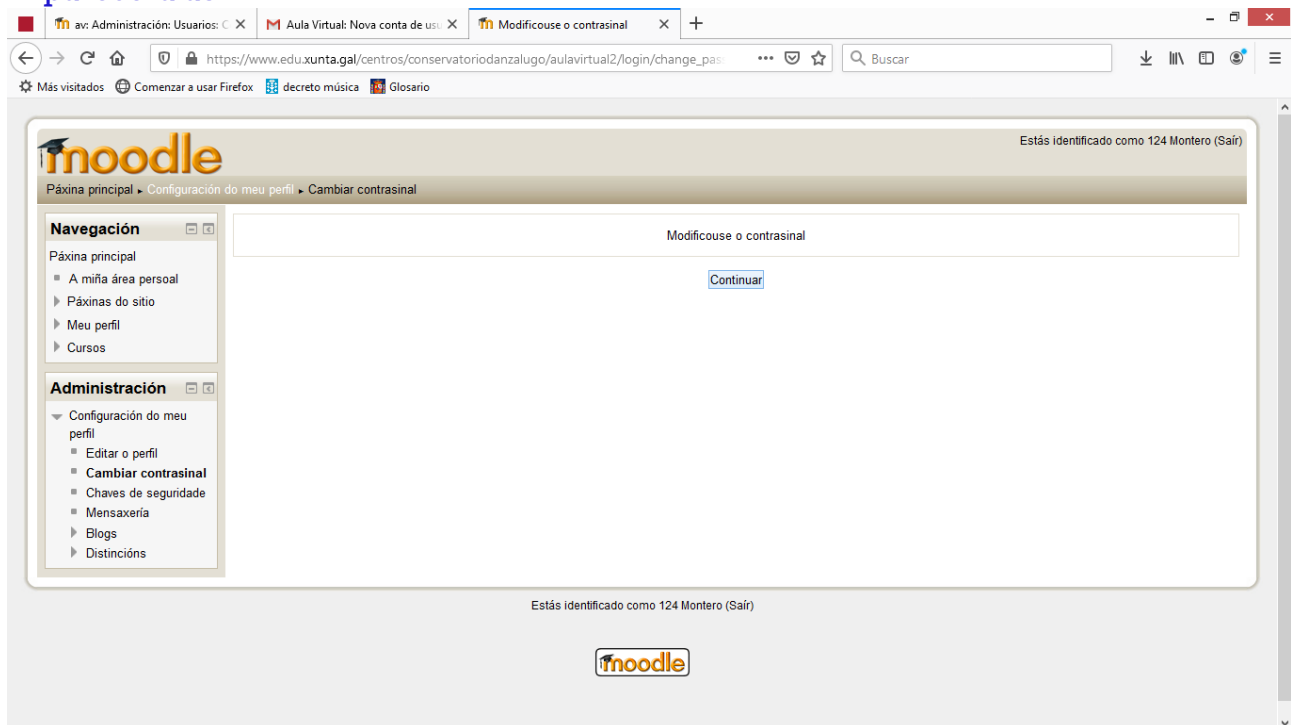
av: Administración: Usuarios: C ×
Aula Virtual: Nova conta de usu ×
Modificouse o contrasinal ×
+

https://www.edu.xunta.gal/centros/conservatoriodanzalugo/aulavirtual2/login/change_pas
···
Buscar

Más visitados
Comenzar a usar Firefox
decreto música
Glosario

moodle
Estás identificado como 124 Montero (Saír)

Páxina principal ▸ Configuración do meu perfil ▸ Cambiar contrasinal

Navegación
Páxina principal
A miña área persoal
Páxinas do sitio
Meu perfil
Cursos

Administración
Configuración do meu perfil
Editar o perfil
Cambiar contrasinal
Chaves de seguridade
Mensaxería
Blogs
Distincións

Modificouse o contrasinal

Continuar

Estás identificado como 124 Montero (Saír)

moodle